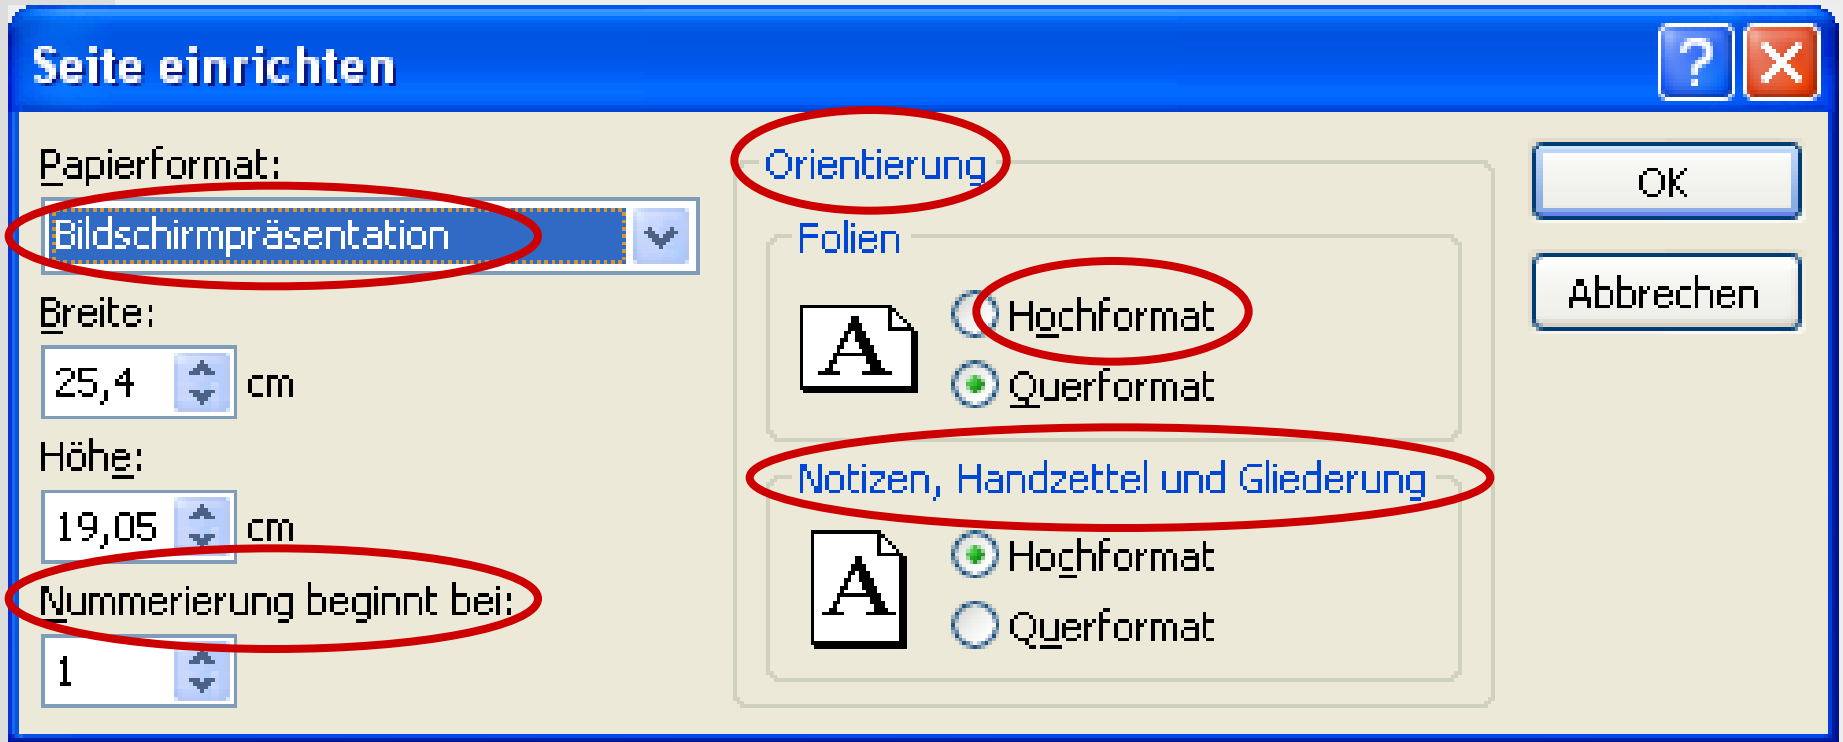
Seite einrichten

?

Papierformat:

Bildschirmpräsentation

Breite:

25,4 cm

Höhe:

19,05 cm

Nummerierung beginnt bei:

1

Orientierung

Folien

A

Hochformat

Querformat

Notizen, Handzettel und Gliederung

A

Hochformat

Querformat

OK

Abbrechen